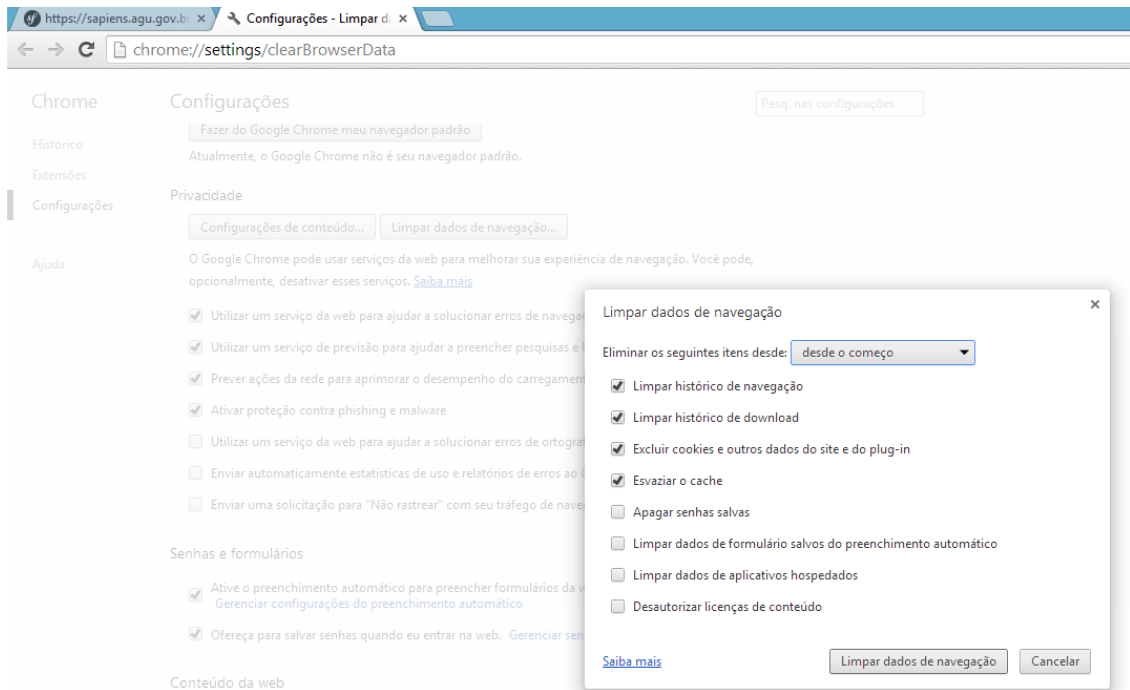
https://sapiens.agu.gov.b ×
Configurações - Limpar d ×

chrome://settings/clearBrowserData

Chrome

Histórico
Extensões
Configurações

Ajuda

Configurações

Pesq. nas configurações

Fazer do Google Chrome meu navegador padrão

Atualmente, o Google Chrome não é seu navegador padrão.

Privacidade

Configurações de conteúdo...
Limpar dados de navegação...

O Google Chrome pode usar serviços da web para melhorar sua experiência de navegação. Você pode, opcionalmente, desativar esses serviços. Saiba mais

Utilizar um serviço da web para ajudar a solucionar erros de navega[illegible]

Utilizar um serviço de previsão para ajudar a preencher pesquisas e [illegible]

Prever ações da rede para aprimorar o desempenho do carregament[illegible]

Ativar proteção contra phishing e malware

Utilizar um serviço da web para ajudar a solucionar erros de ortograf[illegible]

Enviar automaticamente estatísticas de uso e relatórios de erros ao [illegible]

Enviar uma solicitação para "Não rastrear" com seu tráfego de nave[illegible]

Senhas e formulários

Ative o preenchimento automático para preencher formulários da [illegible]
Gerenciar configurações do preenchimento automático

Ofereça para salvar senhas quando eu entrar na web. Gerenciar sen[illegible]

Conteúdo da web

Limpar dados de navegação

×

Eliminar os seguintes itens desde: desde o começo

Limpar histórico de navegação

Limpar histórico de download

Excluir cookies e outros dados do site e do plug-in

Esvaziar o cache

Apagar senhas salvas

Limpar dados de formulário salvos do preenchimento automático

Limpar dados de aplicativos hospedados

Desautorizar licenças de conteúdo

Saiba mais

Limpar dados de navegação

Cancelar